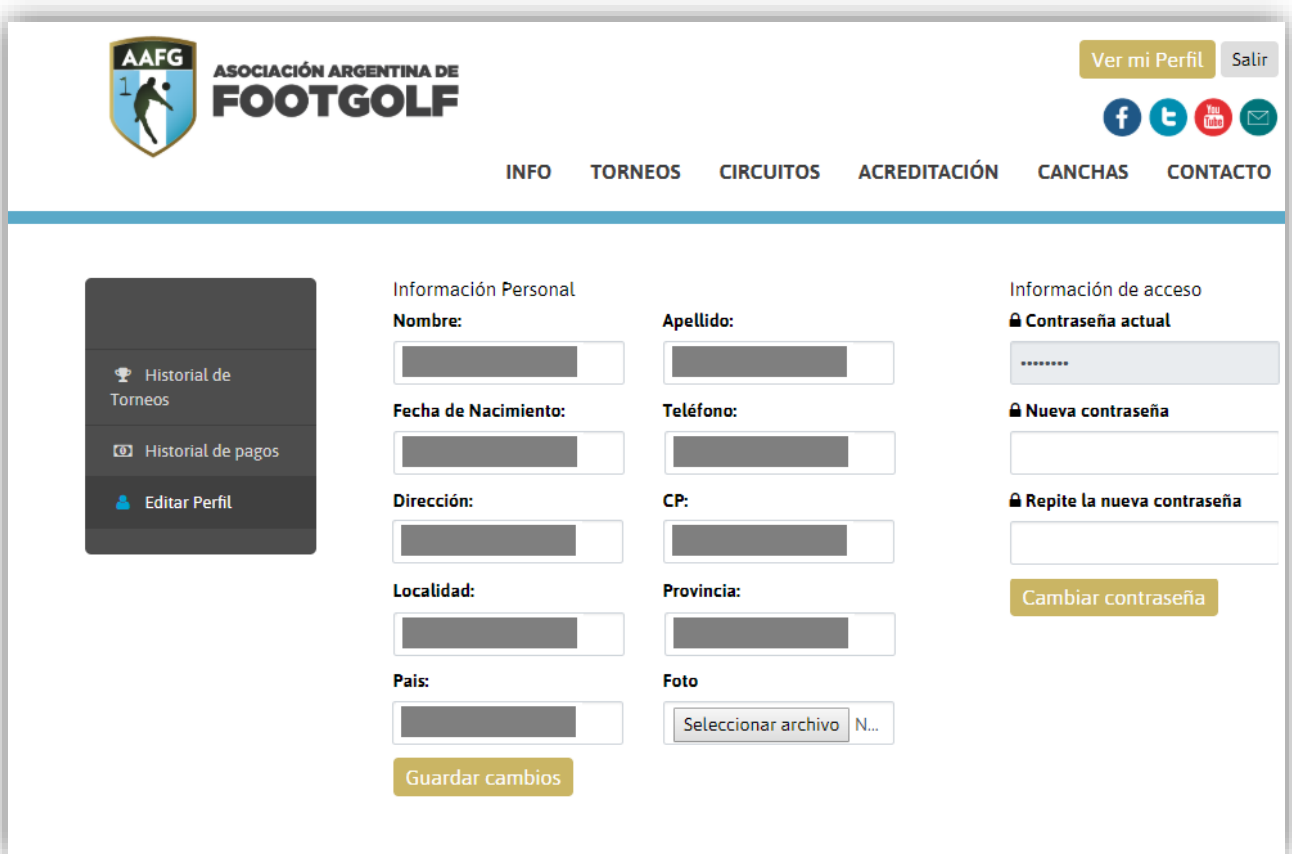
AAFG
1
ASOCIACIÓN ARGENTINA DE
FOOTGOLF

Ver mi Perfil
Salir

You Tube

INFO
TORNEOS
CIRCUITOS
ACREDITACIÓN
CANCHAS
CONTACTO

Historial de Torneos
Historial de pagos
Editar Perfil

Información Personal
Nombre:
Apellido:
Fecha de Nacimiento:
Teléfono:
Dirección:
CP:
Localidad:
Provincia:
Pais:
Foto
Seleccionar archivo N...
Guardar cambios

Información de acceso
Contraseña actual
••••••••
Nueva contraseña
Repite la nueva contraseña
Cambiar contraseña